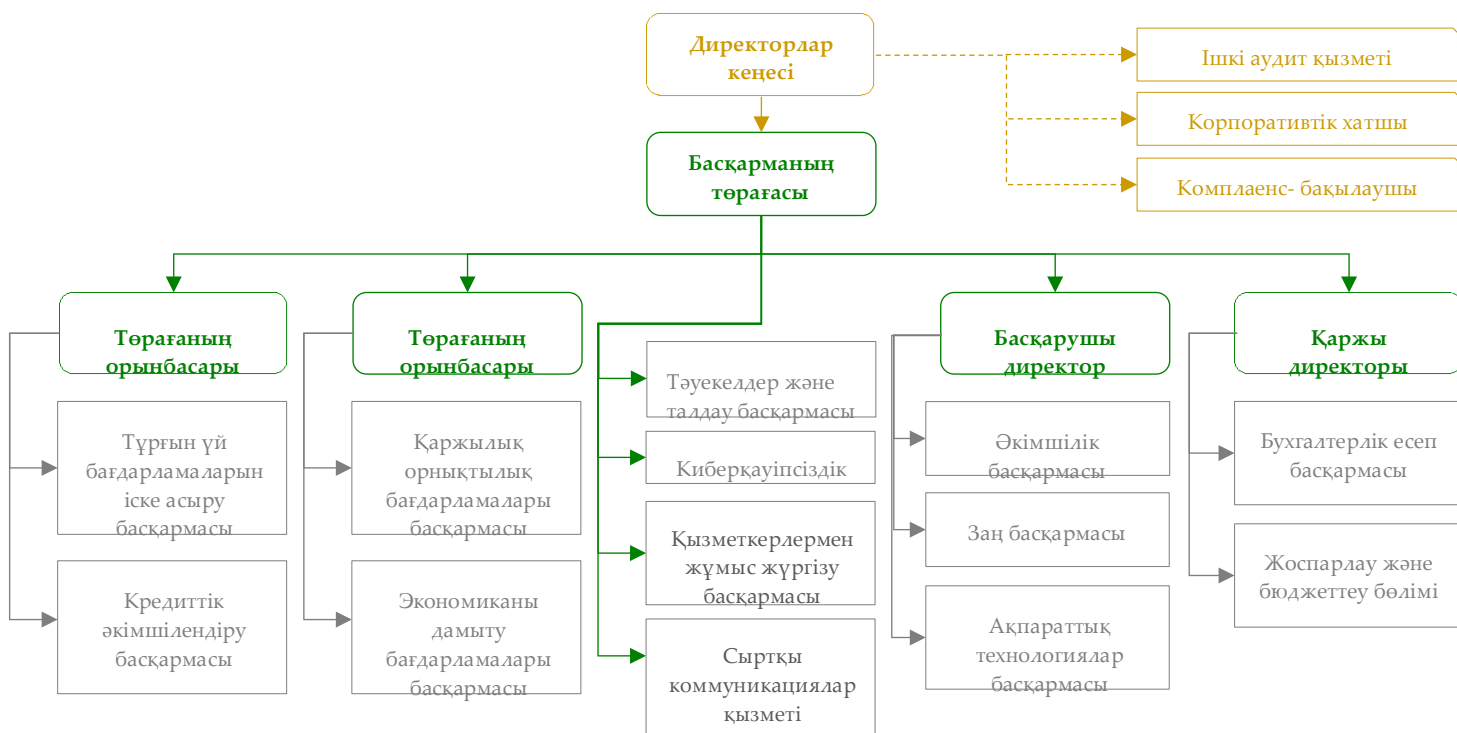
Директорлар кеңесі

Ішкі аудит қызметі

Корпоративтік хатшы

Комплаенс- бақылаушы

Басқарманың төрағасы

Төрағаның орынбасары

Тұрғын үй бағдарламаларын іске асыру басқармасы

Кредиттік әкімшілендіру басқармасы

Төрағаның орынбасары

Қаржылық орнықтылық бағдарламалары басқармасы

Экономиканы дамыту бағдарламалары басқармасы

Тәуекелдер және талдау басқармасы

Киберқауіпсіздік

Қызметкерлермен жұмыс жүргізу басқармасы

Сыртқы коммуникациялар қызметі

Басқарушы директор

Әкімшілік басқармасы

Заң басқармасы

Ақпараттық технологиялар басқармасы

Қаржы директоры

Бухгалтерлік есеп басқармасы

Жоспарлау және бюджеттеу бөлімі